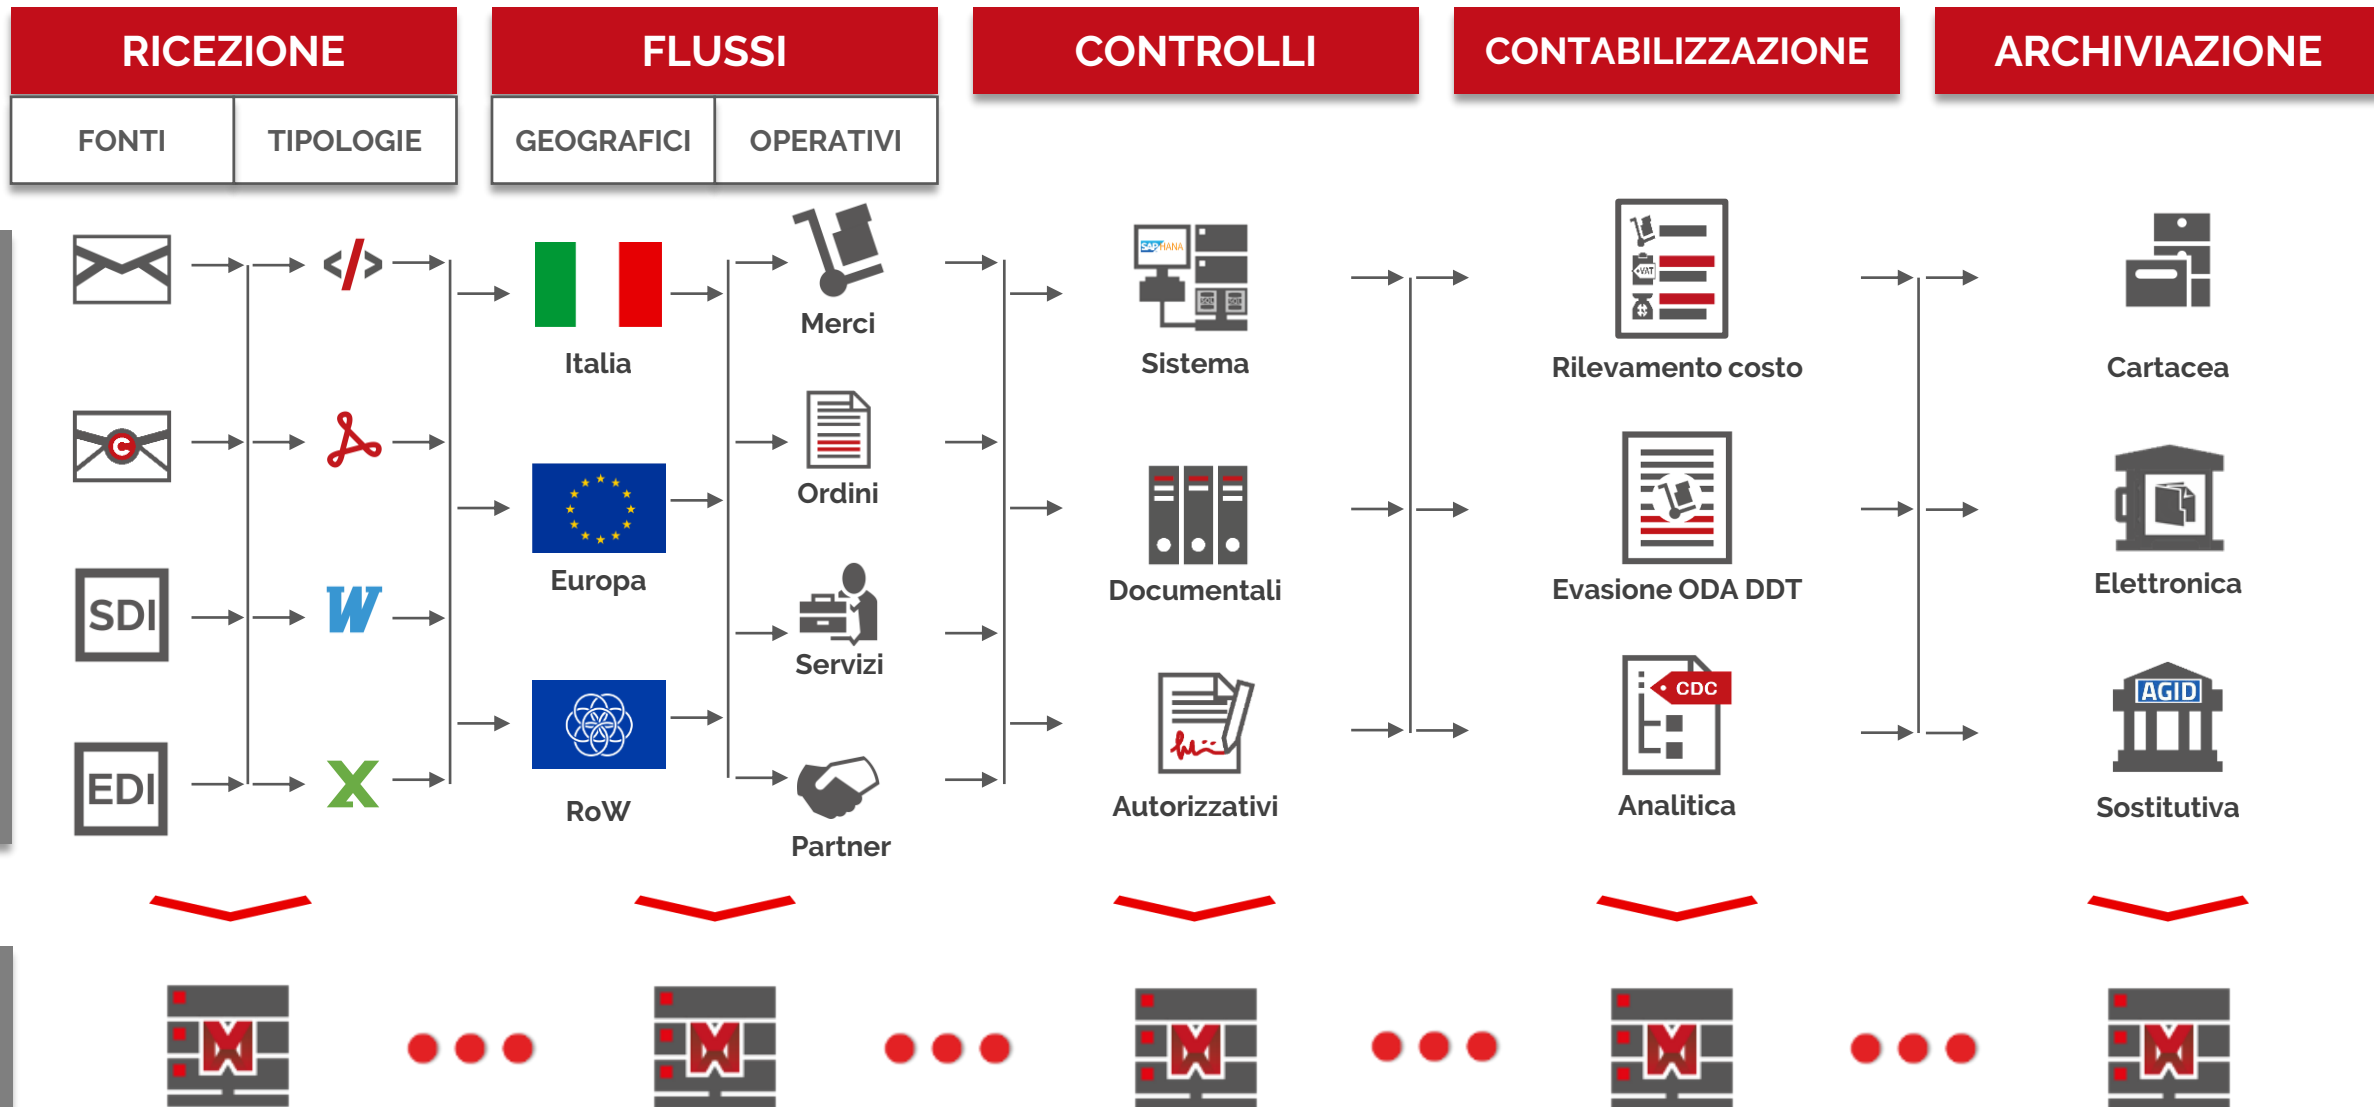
RICEZIONE

FONTI | TIPOLOGIE

FLUSSI

GEOGRAFICI | OPERATIVI

CONTROLLI

CONTABILIZZAZIONE

ARCHIVIAZIONE

SDI

EDI

Italia

Europa

RoW

Merci

Ordini

Servizi

Partner

SAP HANA

Sistema

Documentali

Autorizzativi

VAT

Rilevamento costo

Evasione ODA DDT

CDC

Analitica

Cartacea

Elettronica

AGID

Sostitutiva